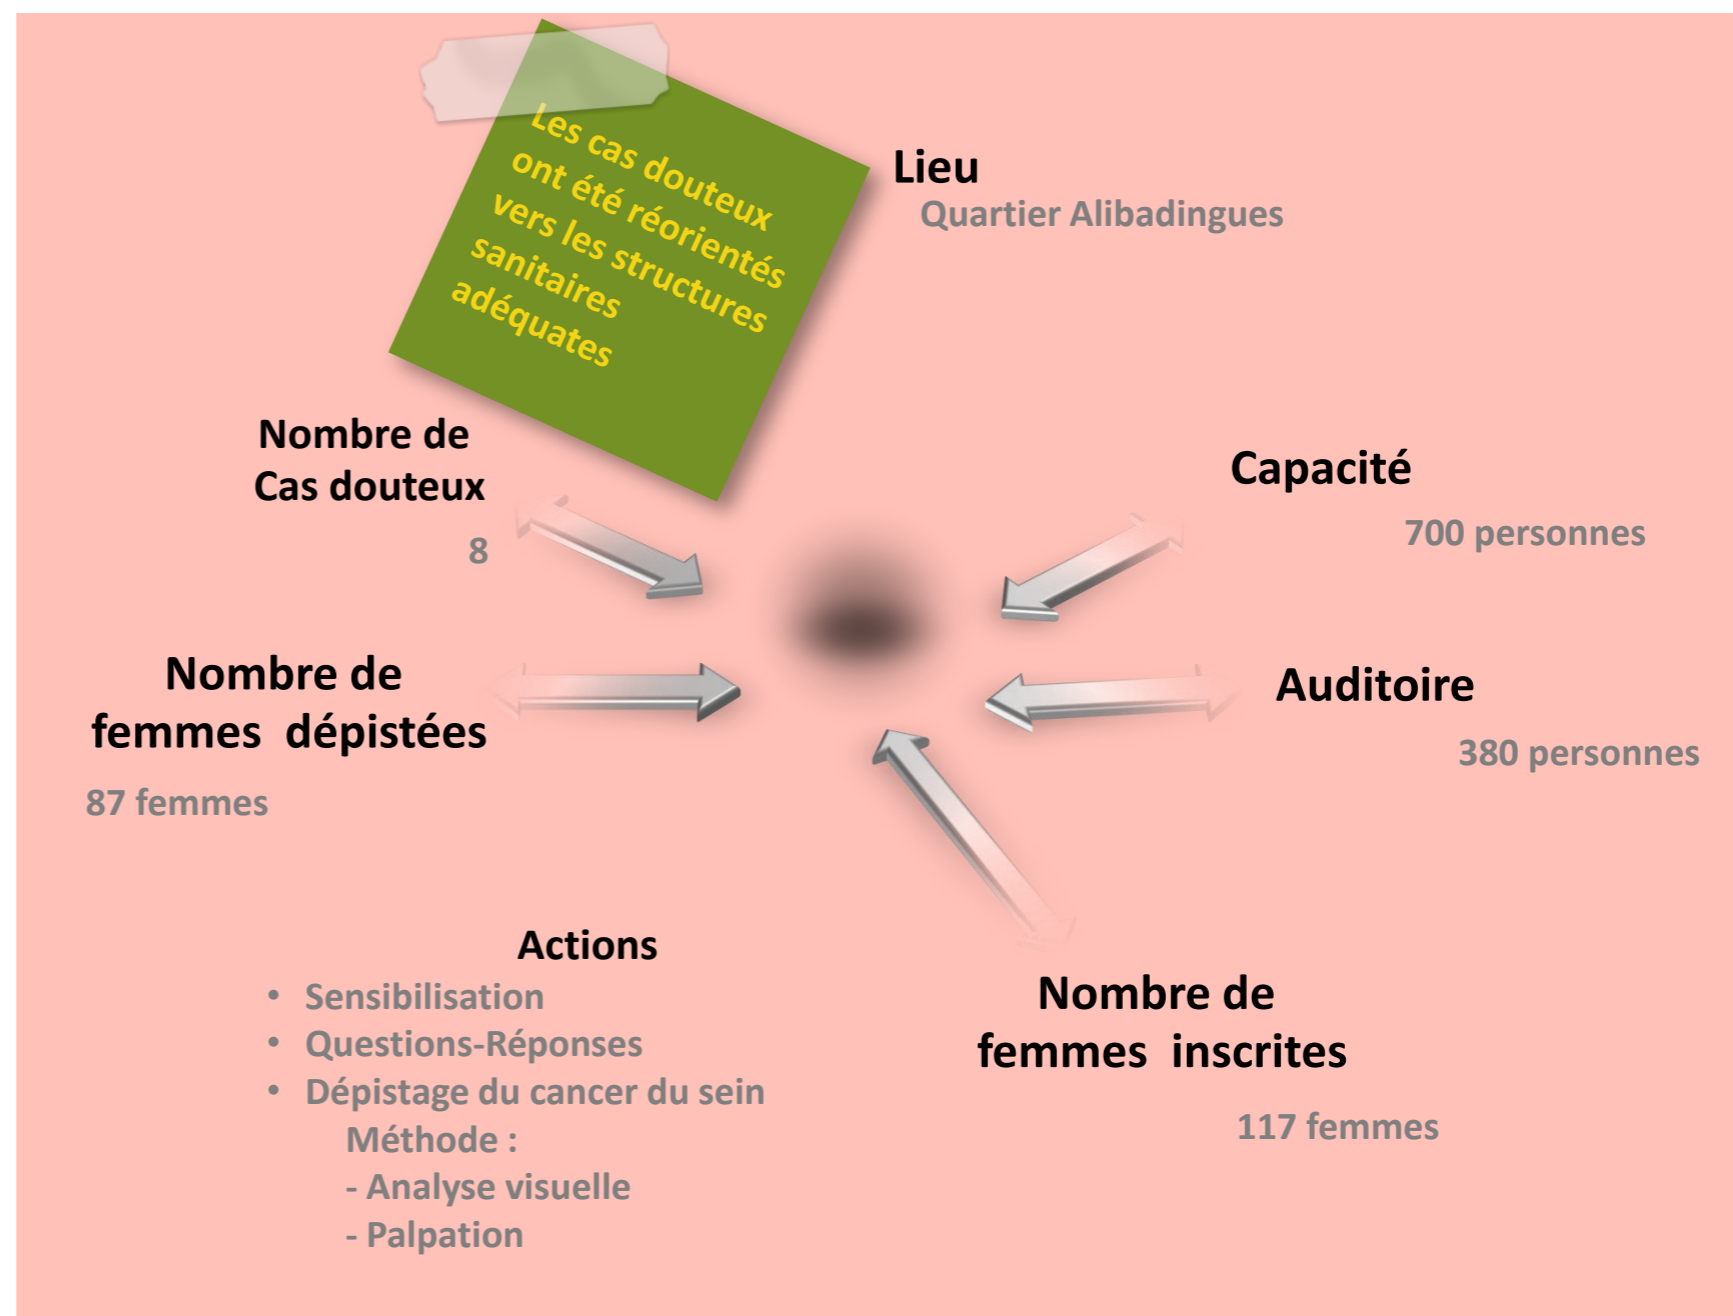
Les cas douteux ont été réorientés vers les structures sanitaires adéquates

Lieu
Quartier Alibadingues

Nombre de Cas douteux
8

Capacité
700 personnes

Nombre de femmes dépistées
87 femmes

Auditoire
380 personnes

Actions
• Sensibilisation
• Questions-Réponses
• Dépistage du cancer du sein
Méthode :
- Analyse visuelle
- Palpation

Nombre de femmes inscrites
117 femmes